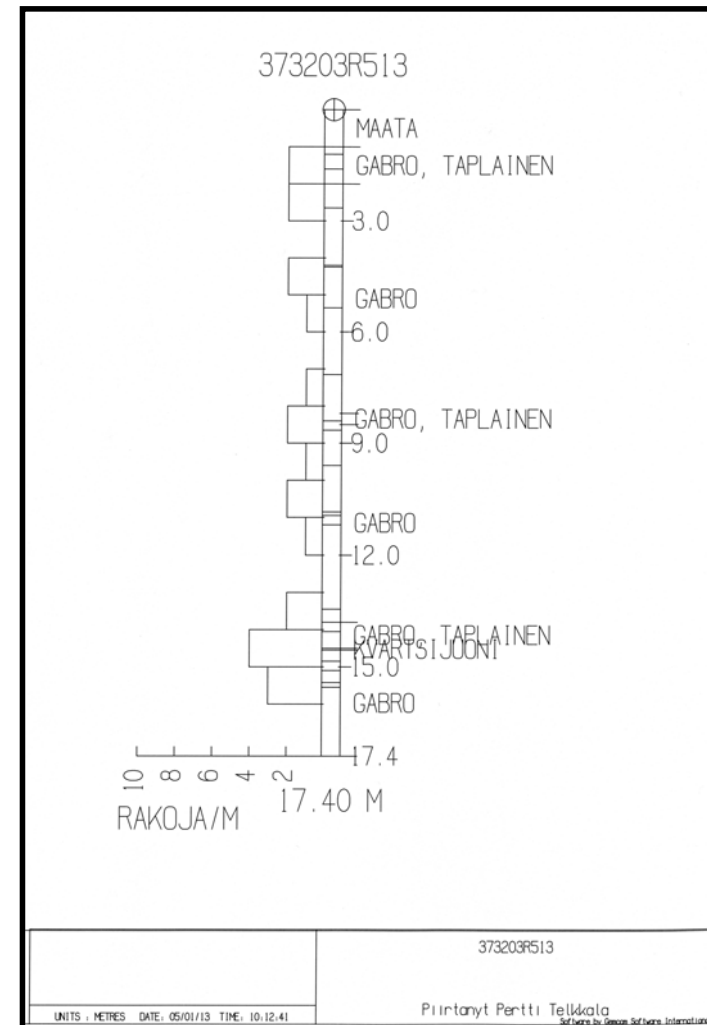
373203R513

MAATA

GABRO, TAPLAINEN

3.0

GABRO

6.0

GABRO, TAPLAINEN

9.0

GABRO

12.0

GABRO, TAPLAINEN

KVARTSIJUONI

15.0

GABRO

17.4

10 8 6 4 2

17.40 M

RAKOJA/M

373203R513

UNITS : METRES DATE: 05/01/13 TIME: 10:12:41

Piirtanyt Pertti Telkkala

Software by Gemcom Software Internationa